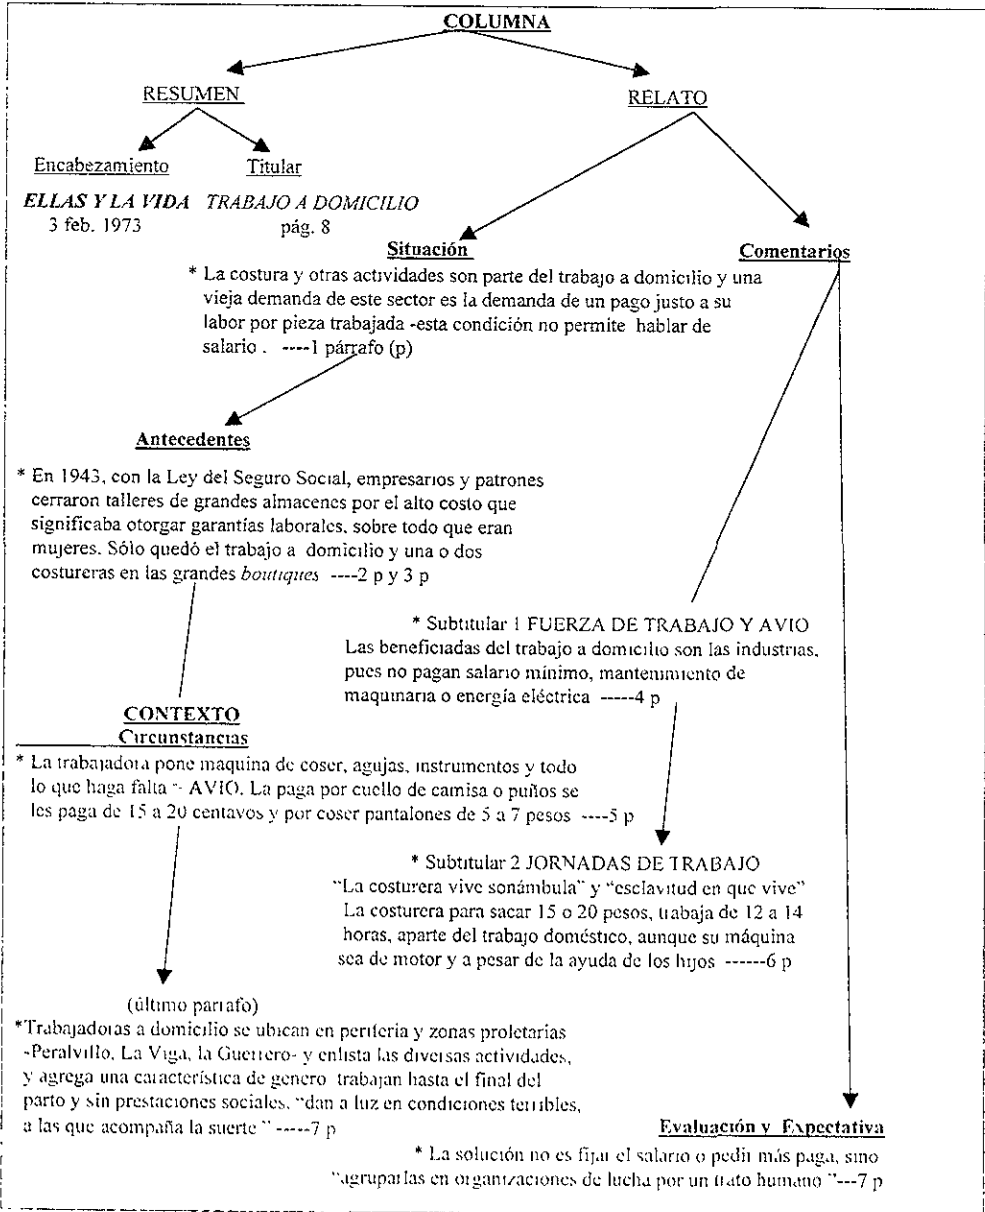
COLUMNA

RESUMEN

RELATO

Encabezamiento

Titular

*ELLAS Y LA VIDA* 3 feb. 1973

*TRABAJO A DOMICILIO* pág. 8

Situación

Comentarios

* La costura y otras actividades son parte del trabajo a domicilio y una vieja demanda de este sector es la demanda de un pago justo a su labor por pieza trabajada -esta condición no permite hablar de salario . ----1 párrafo (p)

Antecedentes

* En 1943, con la Ley del Seguro Social, empresarios y patrones cerraron talleres de grandes almacenes por el alto costo que significaba otorgar garantías laborales, sobre todo que eran mujeres. Sólo quedó el trabajo a domicilio y una o dos costureras en las grandes *boutiques* ----2 p y 3 p

* Subtitular 1 FUERZA DE TRABAJO Y AVIO
Las beneficiadas del trabajo a domicilio son las industrias, pues no pagan salario mínimo, mantenimiento de maquinaria o energía eléctrica -----4 p

CONTEXTO
Circunstancias

* La trabajadora pone maquina de coser, agujas, instrumentos y todo lo que haga falta -- AVIO. La paga por cuello de camisa o puños se les paga de 15 a 20 centavos y por coser pantalones de 5 a 7 pesos ----5 p

* Subtitular 2 JORNADAS DE TRABAJO
"La costurera vive sonámbula" y "esclavitud en que vive"
La costurera para sacar 15 o 20 pesos, trabaja de 12 a 14 horas, aparte del trabajo doméstico, aunque su máquina sea de motor y a pesar de la ayuda de los hijos ------6 p

(último parrafo)
*Trabajadoras a domicilio se ubican en periferia y zonas proletarias -Peralvillo, La Viga, la Guerrero- y enlista las diversas actividades, y agrega una característica de genero trabajan hasta el final del parto y sin prestaciones sociales. "dan a luz en condiciones terribles, a las que acompaña la suerte " -----7 p

Evaluación y Expectativa

* La solución no es fijar el salario o pedir más paga, sino "agruparlas en organizaciones de lucha por un trato humano "---7 p